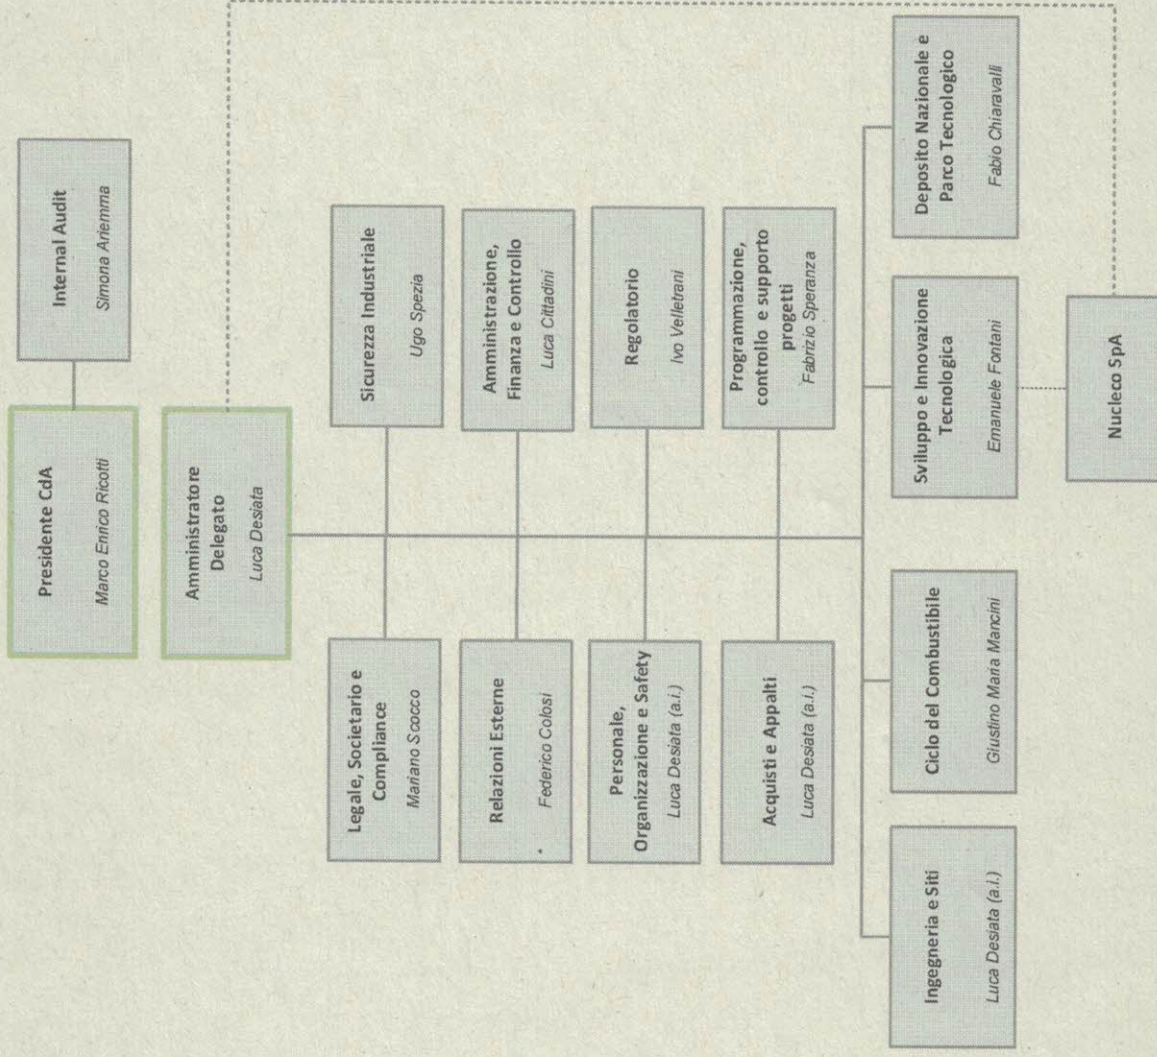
Internal Audit
Simona Arienma

Presidente CdA
Marco Enrico Ricotti

Amministratore Delegato
Luca Desiata

Sicurezza Industriale
Ugo Spezia

Amministrazione, Finanza e Controllo
Luca Cittadini

Regolatorio
Ivo Velletrani

Programmazione, controllo e supporto progetti
Fabrizio Speranza

Deposito Nazionale e Parco Tecnologico
Fabio Chiaravalli

Sviluppo e Innovazione Tecnologica
Emanuele Fontani

Nucleco SpA

Legale, Societario e Compliance
Mariano Scocco

Relazioni Esterne
Federico Colosi

Personale, Organizzazione e Safety
Luca Desiata (a.i.)

Acquisti e Appalti
Luca Desiata (a.i.)

Ciclo del Combustibile
Giustino Maria Mancini

Ingegneria e Siti
Luca Desiata (a.i.)